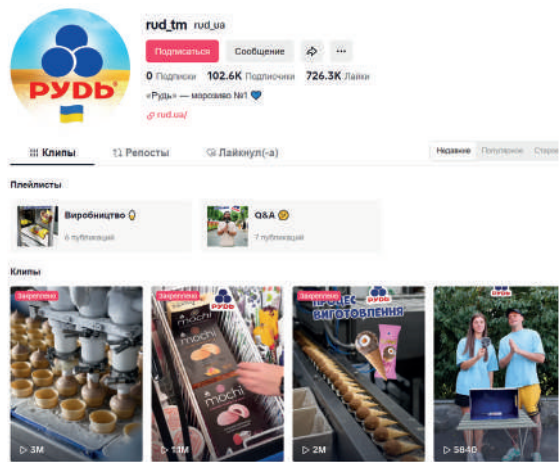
РУДЬ

rud_tm rud_ua

Подписаться Сообщение

0 Подписки 102.6K Подписчики 726.3K Лайки

«Рудь» — морозиво №1 💙

rud.ua/

Клипы Репосты Лайкнул(-а)

Недавние Популярное Старые

Плейлисты

Виробництво 🍦
6 публикаций

Q&A 🤔
7 публикаций

Клипы

Закреплено
3M

Закреплено
mochi
mochi
mochi
1.1M

Закреплено
РУДЬ
ПРОЦЕС ВИГОТОВЛЕННЯ
2M

РУДЬ
5840